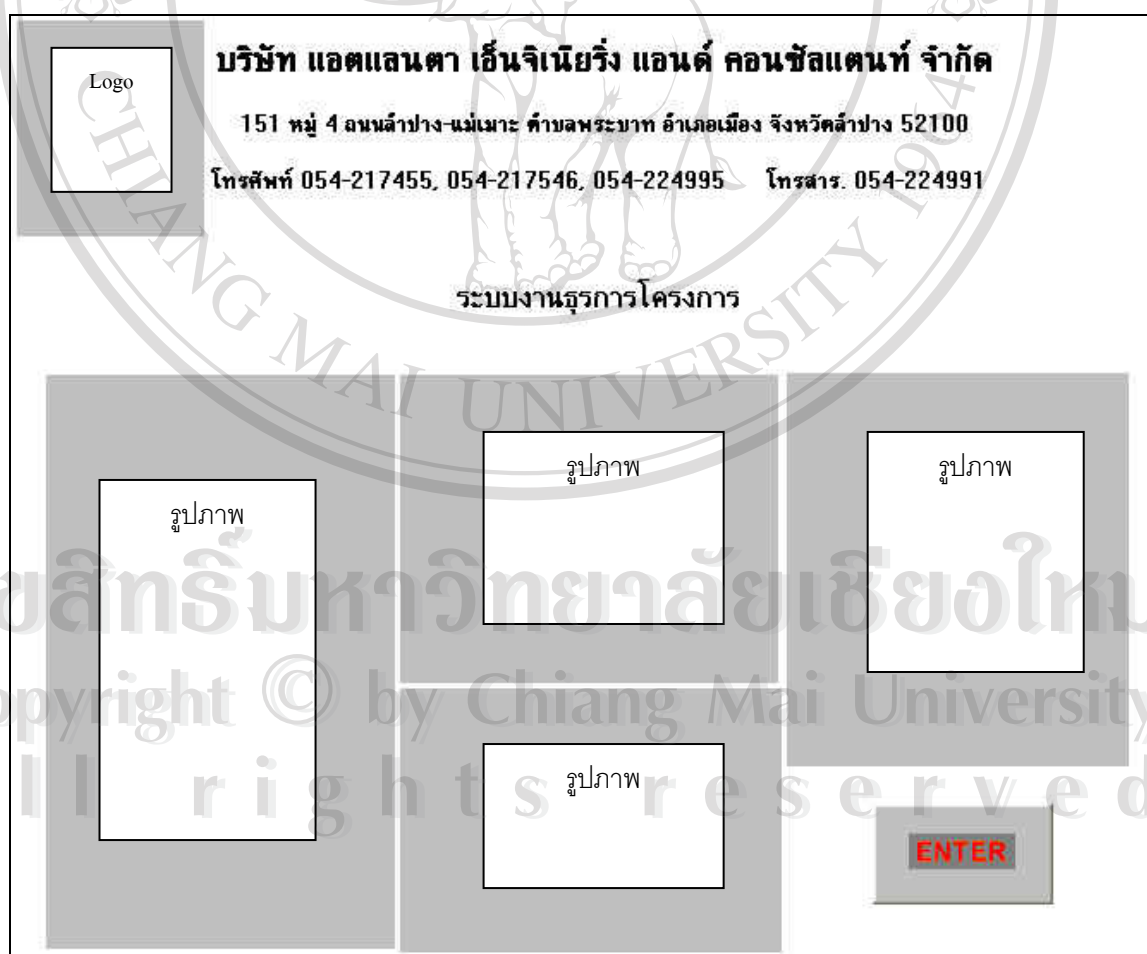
Logo

บริษัท แอตแลนตา เอ็นจิเนียริ่ง แอนด์ คอนซัลแตนท์ จำกัด

151 หมู่ 4 ถนนลำปาง-แม่เมาะ ตำบลพระบาท อำเภอเมือง จังหวัดลำปาง 52100

โทรศัพท์ 054-217455, 054-217546, 054-224995 โทรสาร. 054-224991

ระบบงานธุรการโครงการ

รูปภาพ

รูปภาพ

รูปภาพ

รูปภาพ

ENTER

CHIANG MAI UNIVERSITY

ลิขสิทธิ์มหาวิทยาลัยเชียงใหม่
Copyright © by Chiang Mai University
All rights reserved